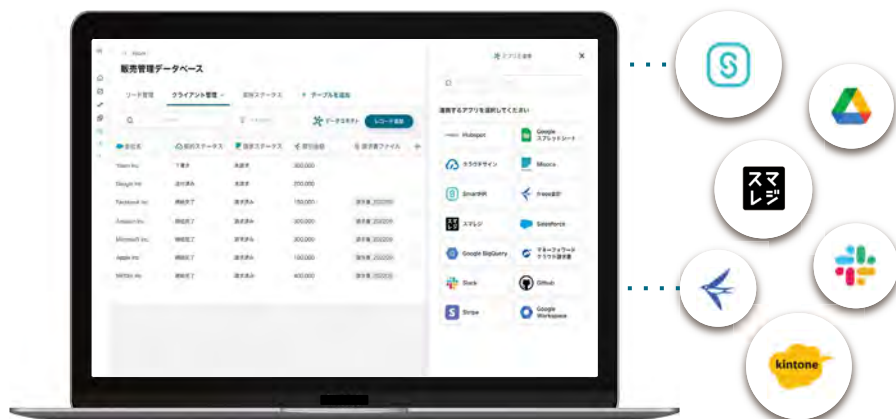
販売管理データベース

リード管理 クライアント管理 案件ステータス + テーブルを追加

データ連携 レコード追加

会社名 契約ステータス 請求ステータス 受注金額 請求書ファイル

| 会社名 | 契約ステータス | 請求ステータス | 受注金額 | 請求書ファイル |
|---|---|---|---|---|
| Yoom Inc. | 下書き | 未請求 | 300,000 | |
| Google Inc. | 送付済み | 未請求 | 200,000 | |
| Facebook Inc. | 締結完了 | 請求済み | 150,000 | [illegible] |
| Amazon Inc. | 締結完了 | 請求済み | 300,000 | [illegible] |
| Microsoft Inc. | 締結完了 | 請求済み | 200,000 | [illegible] |
| Apple Inc. | 締結完了 | 請求済み | 100,000 | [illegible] |
| Twitter Inc. | 締結完了 | 請求済み | 400,000 | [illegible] |

アプリ連携

連携するアプリを選択してください

Hubspot
Google スプレッドシート
クラウドサイン
Misoca
SmartHR
freee会計
スマレジ
Salesforce
Google BigQuery
マネーフォワード クラウド請求書
Slack
Github
Stripe
Google Workspace

スマレジ

kintone